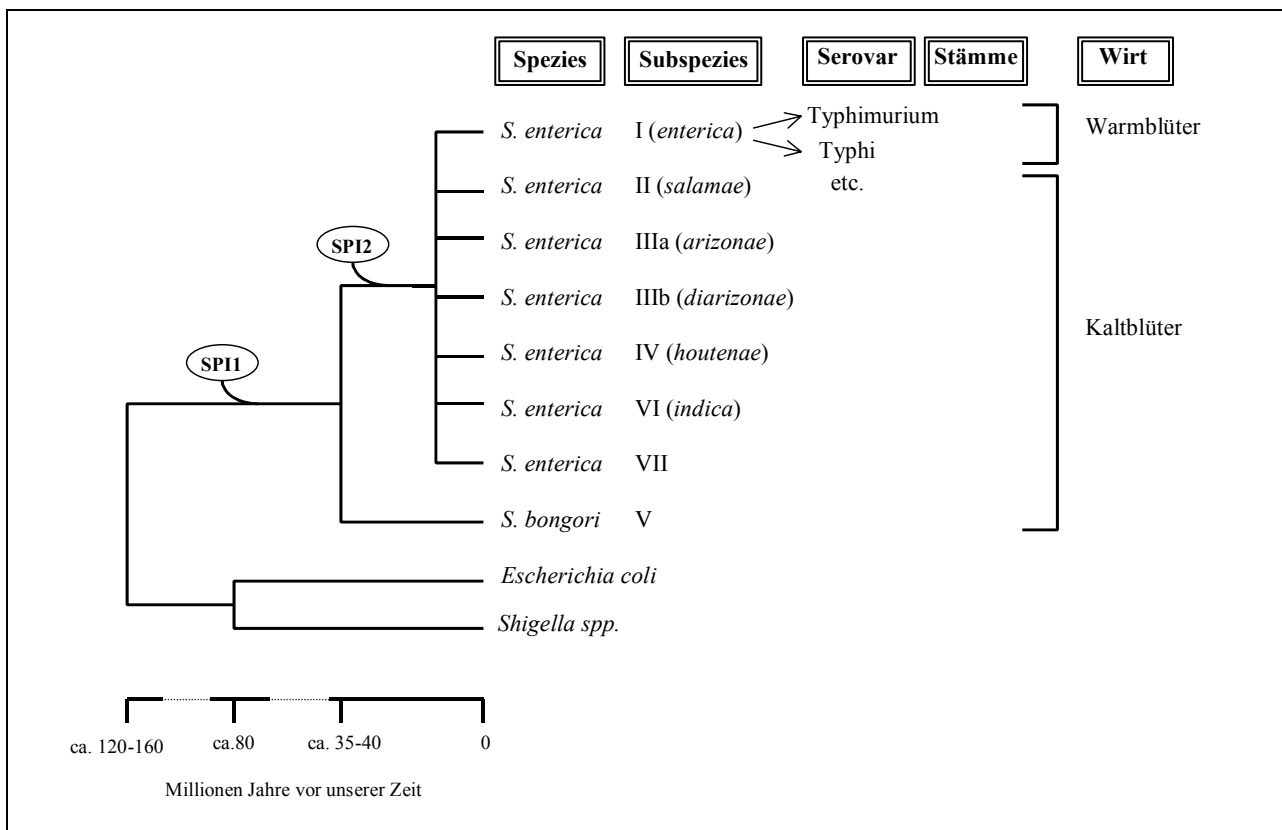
Spezies Subspezies Serovar Stämme Wirt

S. enterica I (enterica) Typhimurium Typhi etc.
S. enterica II (salamae)
S. enterica IIIa (arizonae)
S. enterica IIIb (diarizonae)
S. enterica IV (houtenae)
S. enterica VI (indica)
S. enterica VII
S. bongori V
Escherichia coli
Shigella spp.

Warmblüter
Kaltblüter

SPI2
SPI1

ca. 120-160 ca.80 ca. 35-40 0

Millionen Jahre vor unserer Zeit